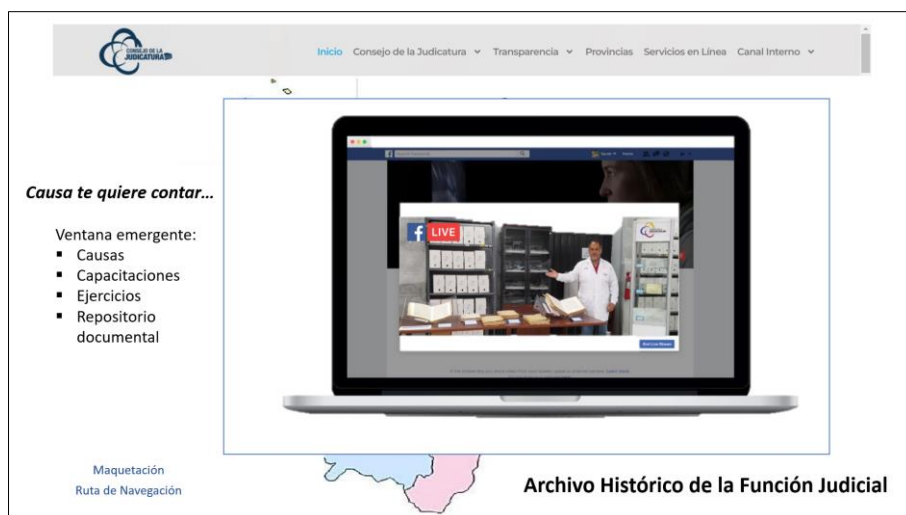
CONSEJO DE LA JUDICATURA

Inicio Consejo de la Judicatura Transparencia Provincias Servicios en Línea Canal Interno

*Causa te quiere contar…*

Ventana emergente:
- Causas
- Capacitaciones
- Ejercicios
- Repositorio documental

LIVE

Maquetación
Ruta de Navegación

Archivo Histórico de la Función Judicial